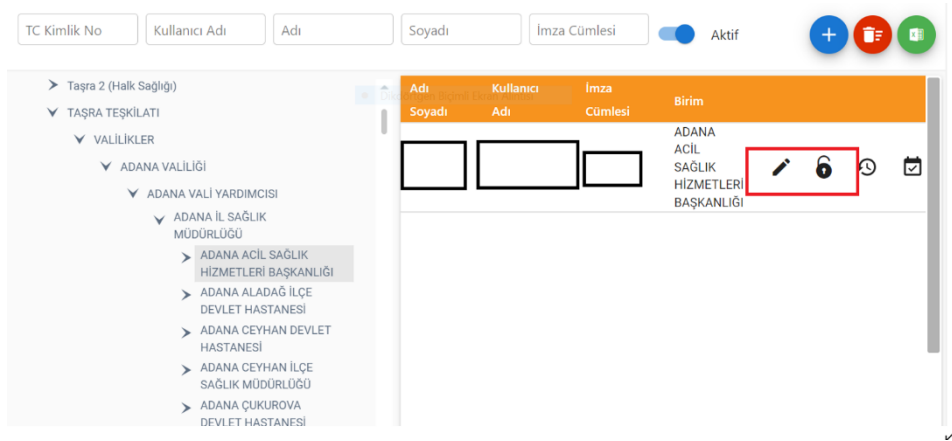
TC Kimlik No | Kullanıcı Adı | Adı | Soyadı | İmza Cümlesi | Aktif

Taşra 2 (Halk Sağlığı)
TAŞRA TEŞKİLATI
VALİLİKLER
ADANA VALİLİĞİ
ADANA VALİ YARDIMCISI
ADANA İL SAĞLIK MÜDÜRLÜĞÜ
ADANA ACİL SAĞLIK HİZMETLERİ BAŞKANLIĞI
ADANA ALADAĞ İLÇE DEVLET HASTANESİ
ADANA CEYHAN DEVLET HASTANESİ
ADANA CEYHAN İLÇE SAĞLIK MÜDÜRLÜĞÜ
ADANA ÇUKUROVA DEVLET HASTANESİ

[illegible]

| Adı Soyadı | Kullanıcı Adı | İmza Cümlesi | Birim |
|---|---|---|---|
| | | | ADANA ACİL SAĞLIK HİZMETLERİ BAŞKANLIĞI |